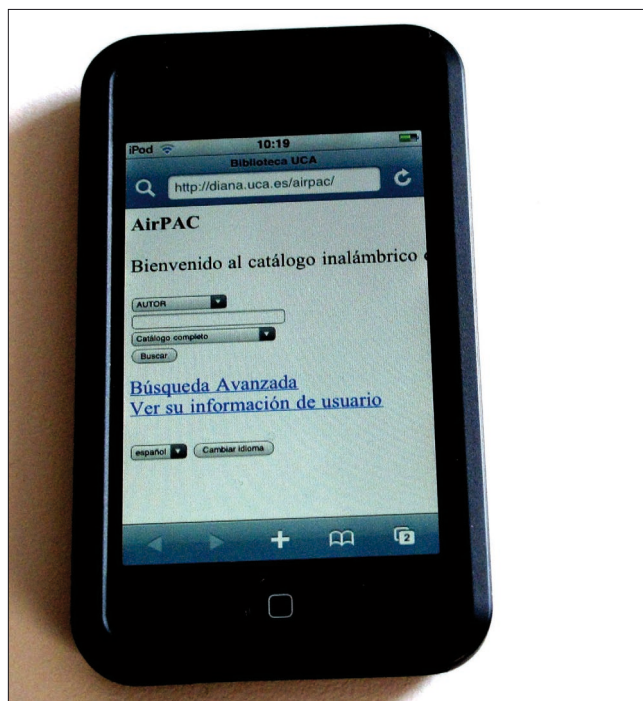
iPod
10:19
Biblioteca UCA
http://diana.uca.es/airpac/

AirPAC

Bienvenido al catálogo inalámbrico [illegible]

AUTOR
Catálogo completo
Buscar

Búsqueda Avanzada
Ver su información de usuario

español
Cambiar idioma

2